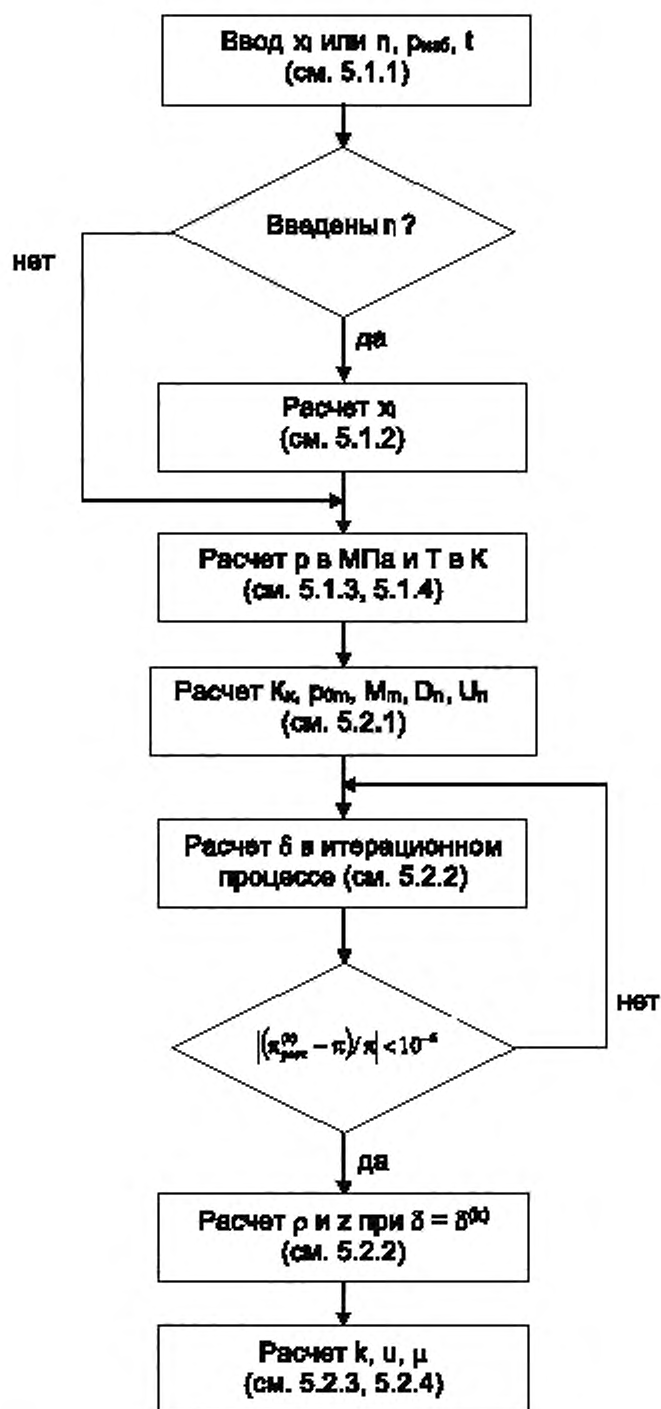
Ввод $x_i$ или $r_i$, $p_{изб}$, $t$
(см. 5.1.1)

Введены $r_i$ ?

нет

да

Расчет $x_i$
(см. 5.1.2)

Расчет $p$ в МПа и $T$ в К
(см. 5.1.3, 5.1.4)

Расчет $K_x$, $p_{0m}$, $M_m$, $D_n$, $U_n$
(см. 5.2.1)

Расчет $\delta$ в итерационном процессе (см. 5.2.2)

$\left|\left(\pi_{расч}^{(k)} - \pi\right)/\pi\right| < 10^{-6}$

нет

да

Расчет $\rho$ и $z$ при $\delta = \delta^{(k)}$
(см. 5.2.2)

Расчет $k$, $u$, $\mu$
(см. 5.2.3, 5.2.4)